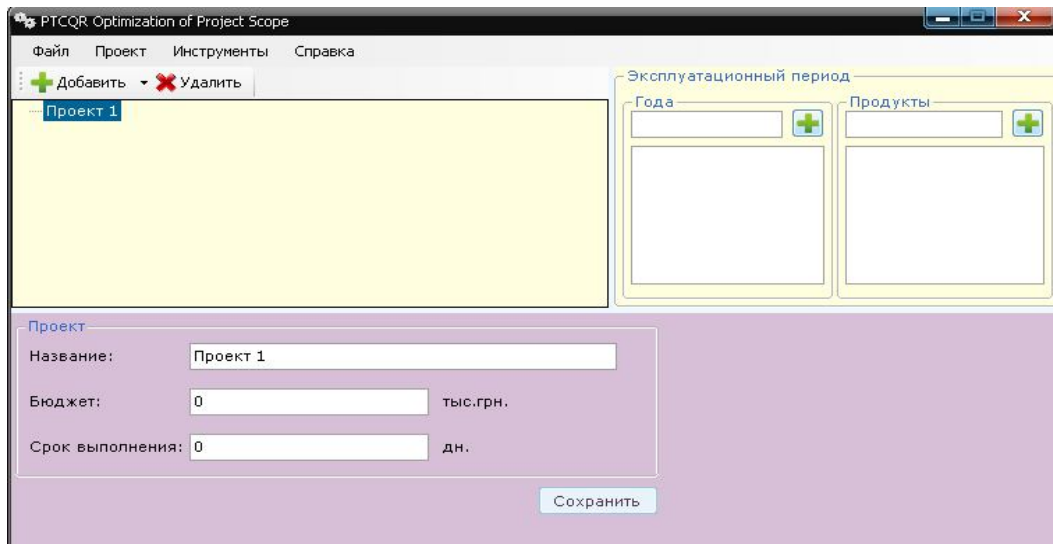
PTCQR Optimization of Project Scope

Файл Проект Инструменты Справка

Добавить Удалить

Проект 1

Эксплуатационный период

Года

Продукты

Проект

Название: Проект 1

Бюджет: 0 тыс.грн.

Срок выполнения: 0 дн.

Сохранить